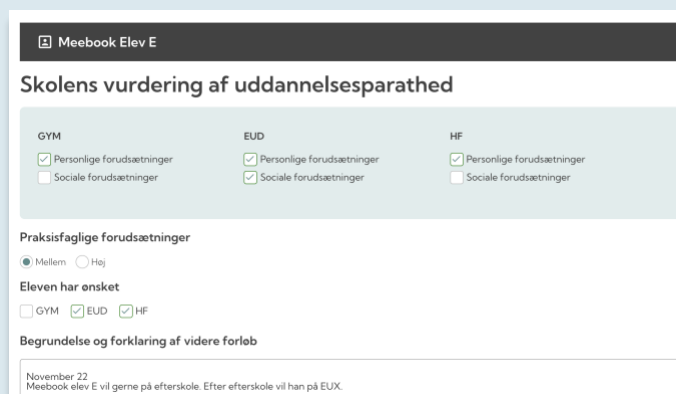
Meebook Elev E

Skolens vurdering af uddannelsesparathed

GYM
Personlige forudsætninger
Sociale forudsætninger

EUD
Personlige forudsætninger
Sociale forudsætninger

HF
Personlige forudsætninger
Sociale forudsætninger

Praksisfaglige forudsætninger

Mellem Høj

Eleven har ønsket

GYM EUD HF

Begrundelse og forklaring af videre forløb

November 22
Meebook elev E vil gerne på efterskole. Efter efterskole vil han på EUX.